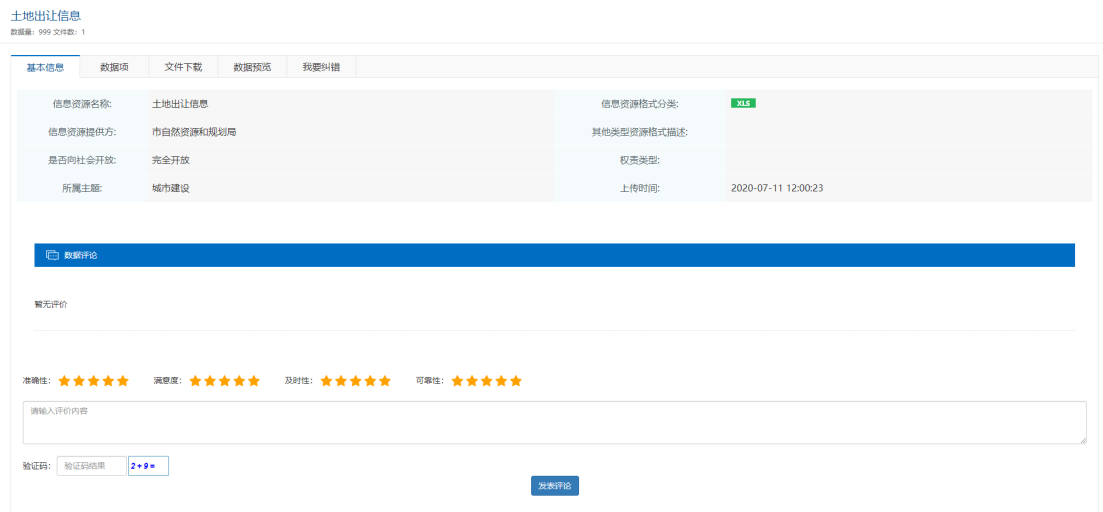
土地出让信息
数据量：999 文件数：1

基本信息 | 数据项 | 文件下载 | 数据预览 | 我要纠错

| | | | |
|---|---|---|---|
| 信息资源名称: | 土地出让信息 | 信息资源格式分类: | XLS |
| 信息资源提供方: | 市自然资源和规划局 | 其他类型资源格式描述: | |
| 是否向社会开放: | 完全开放 | 权责类型: | |
| 所属主题: | 城市建设 | 上传时间: | 2020-07-11 12:00:23 |

数据评论

暂无评价

准确性： 满意度： 及时性： 可靠性：

请输入评价内容

验证码： 验证码结果 2 + 9 =

发表评论